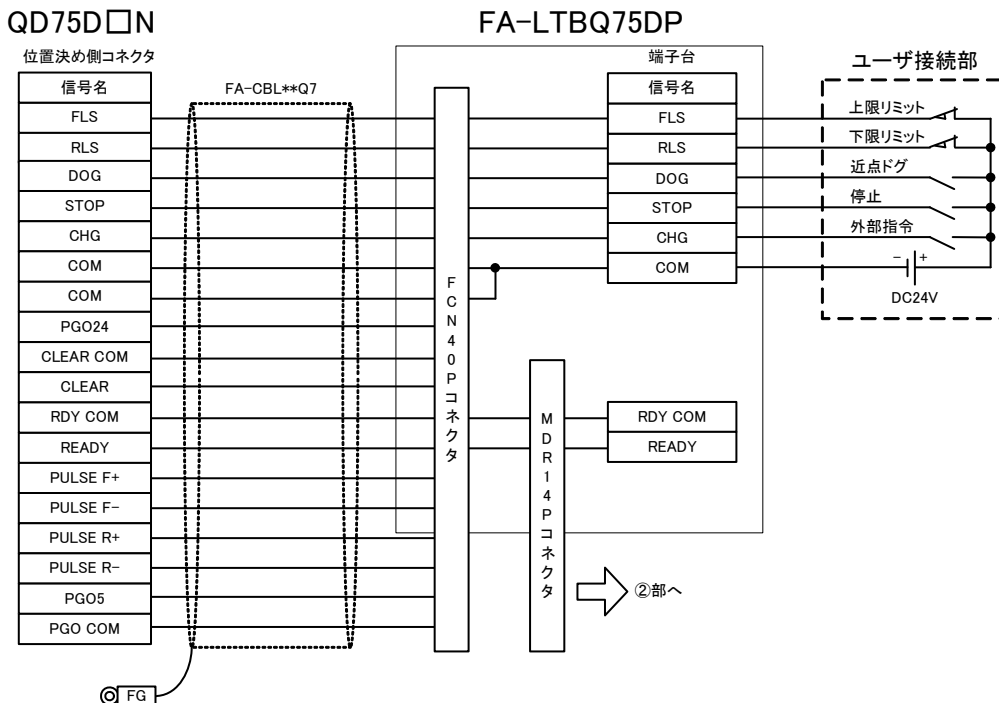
QD75D☐N

位置決め側コネクタ

| 信号名 |
|---|
| FLS |
| RLS |
| DOG |
| STOP |
| CHG |
| COM |
| COM |
| PGO24 |
| CLEAR COM |
| CLEAR |
| RDY COM |
| READY |
| PULSE F+ |
| PULSE F− |
| PULSE R+ |
| PULSE R− |
| PGO5 |
| PGO COM |

FA-CBL**Q7

FG

FA-LTBQ75DP

FCN40Pコネクタ

端子台

| 信号名 |
|---|
| FLS |
| RLS |
| DOG |
| STOP |
| CHG |
| COM |

MDR14Pコネクタ

| RDY COM |
|---|
| READY |

②部へ

ユーザ接続部

上限リミット

下限リミット

近点ドグ

停止

外部指令

− +

DC24V